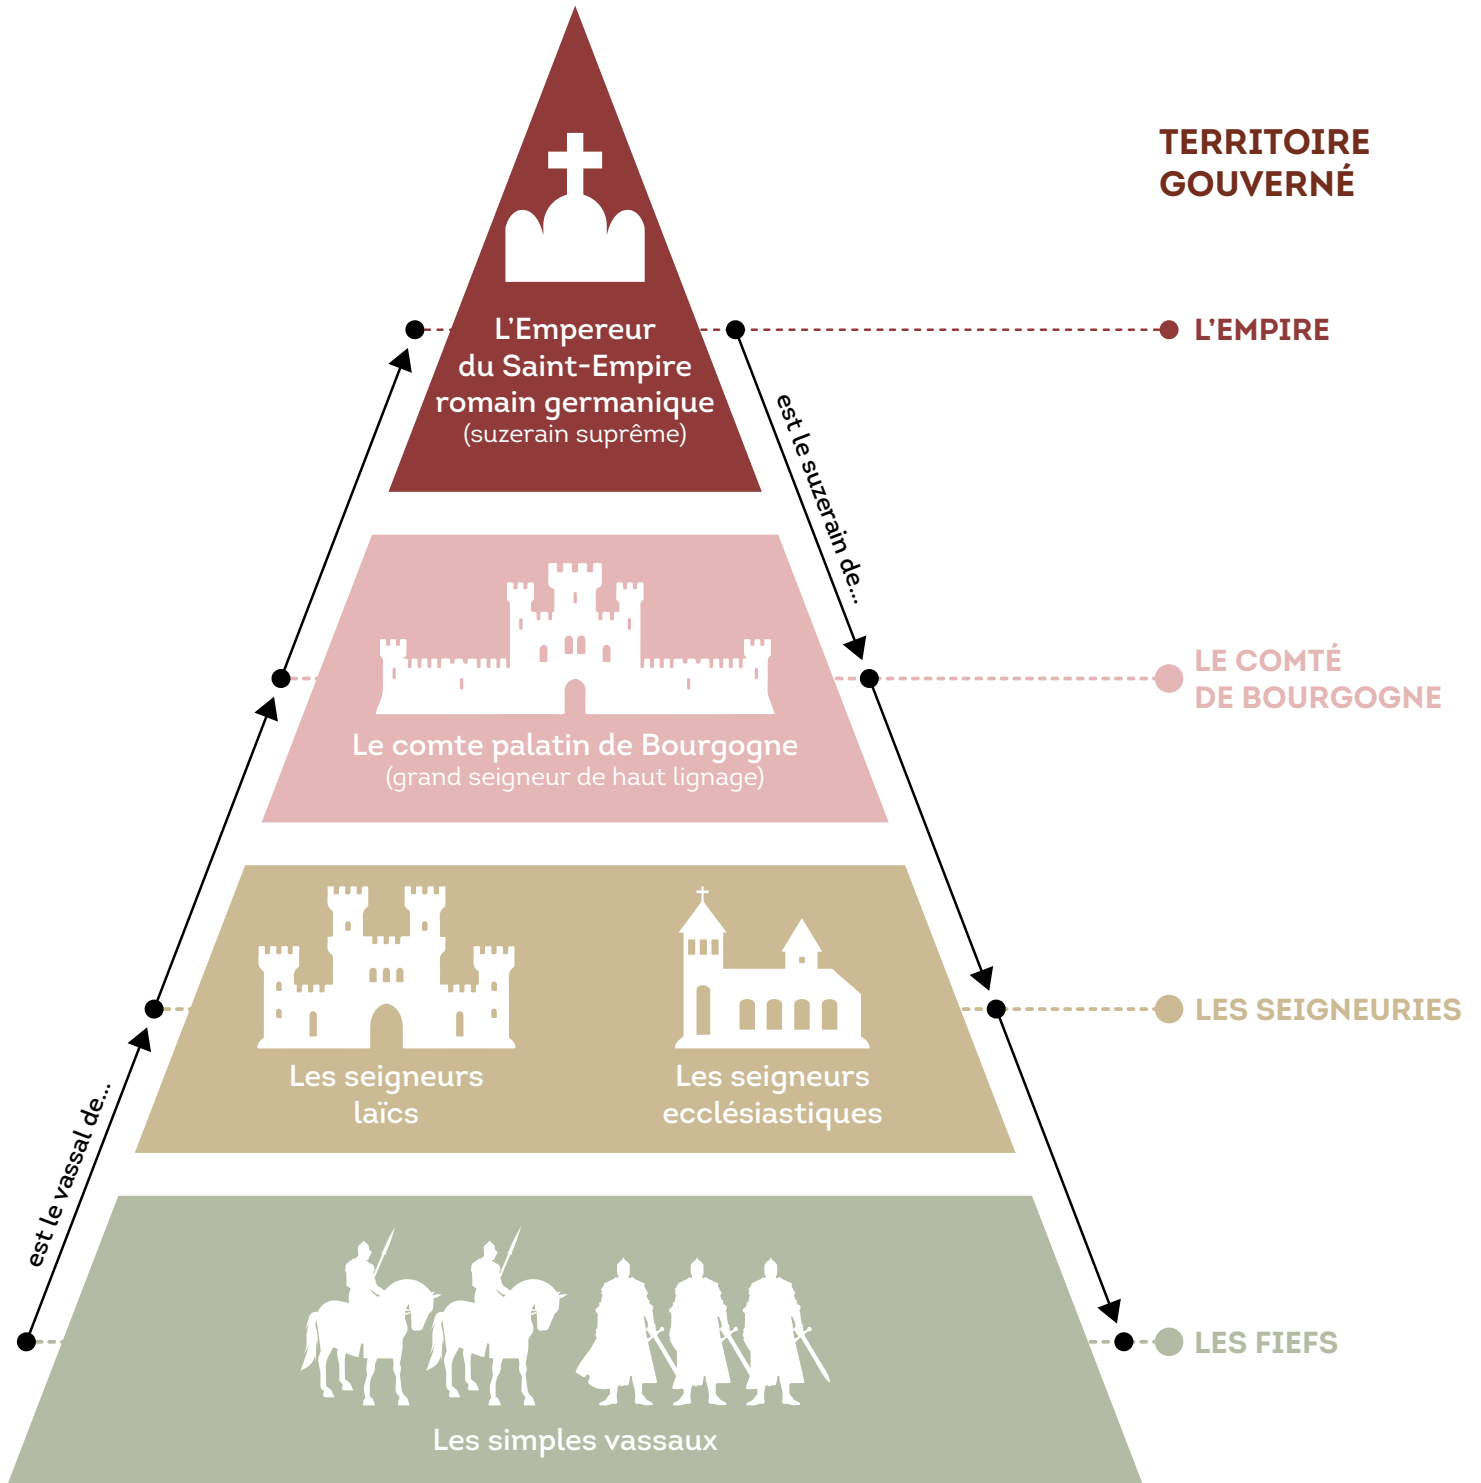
TERRITOIRE GOUVERNÉ

L'Empereur du Saint-Empire romain germanique (suzerain suprême)

L'EMPIRE

est le suzerain de...

Le comte palatin de Bourgogne (grand seigneur de haut lignage)

LE COMTÉ DE BOURGOGNE

Les seigneurs laïcs

Les seigneurs ecclésiastiques

LES SEIGNEURIES

est le vassal de...

Les simples vassaux

LES FIEFS